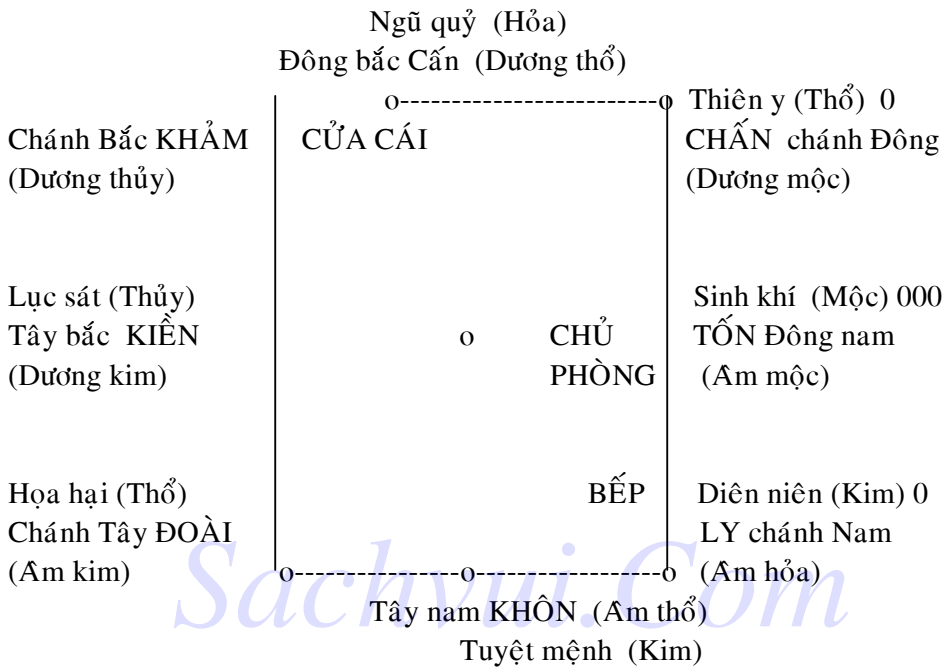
Ngũ quỷ (Hỏa)
Đông bắc Cấn (Dương thổ)

Chánh Bắc KHẢM (Dương thủy)

CỬA CÁI

Thiên y (Thổ) 0
CHẤN chánh Đông (Dương mộc)

Lục sát (Thủy)
Tây bắc KIỀN (Dương kim)

o

CHỦ PHÒNG

Sinh khí (Mộc) 000
TỐN Đông nam (Âm mộc)

Họa hại (Thổ)
Chánh Tây ĐOÀI (Âm kim)

BẾP

Diên niên (Kim) 0
LY chánh Nam (Âm hỏa)

Tây nam KHÔN (Âm thổ)
Tuyệt mệnh (Kim)

Sachvui.Com